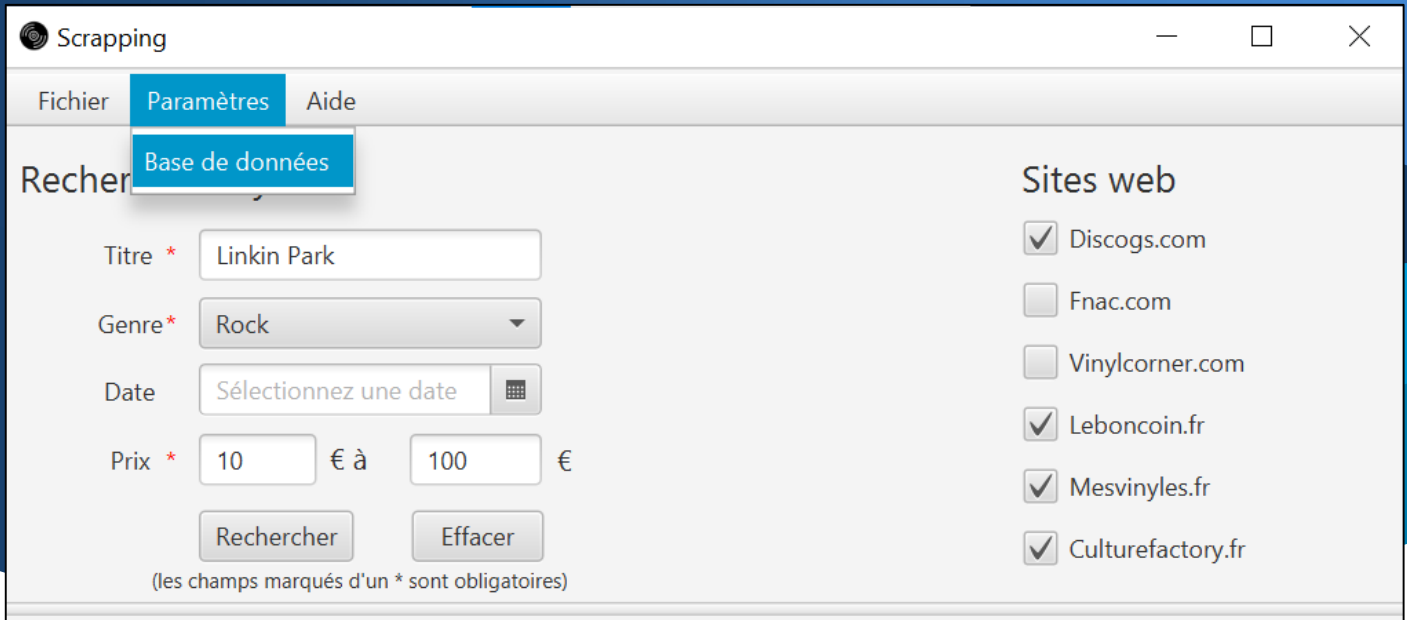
Scrapping

Fichier Paramètres Aide

Base de données

Recher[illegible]

Titre * Linkin Park

Genre* Rock

Date Sélectionnez une date

Prix * 10 € à 100 €

Rechercher Effacer

(les champs marqués d'un * sont obligatoires)

Sites web

Discogs.com

Fnac.com

Vinylcorner.com

Leboncoin.fr

Mesvinyles.fr

Culturefactory.fr